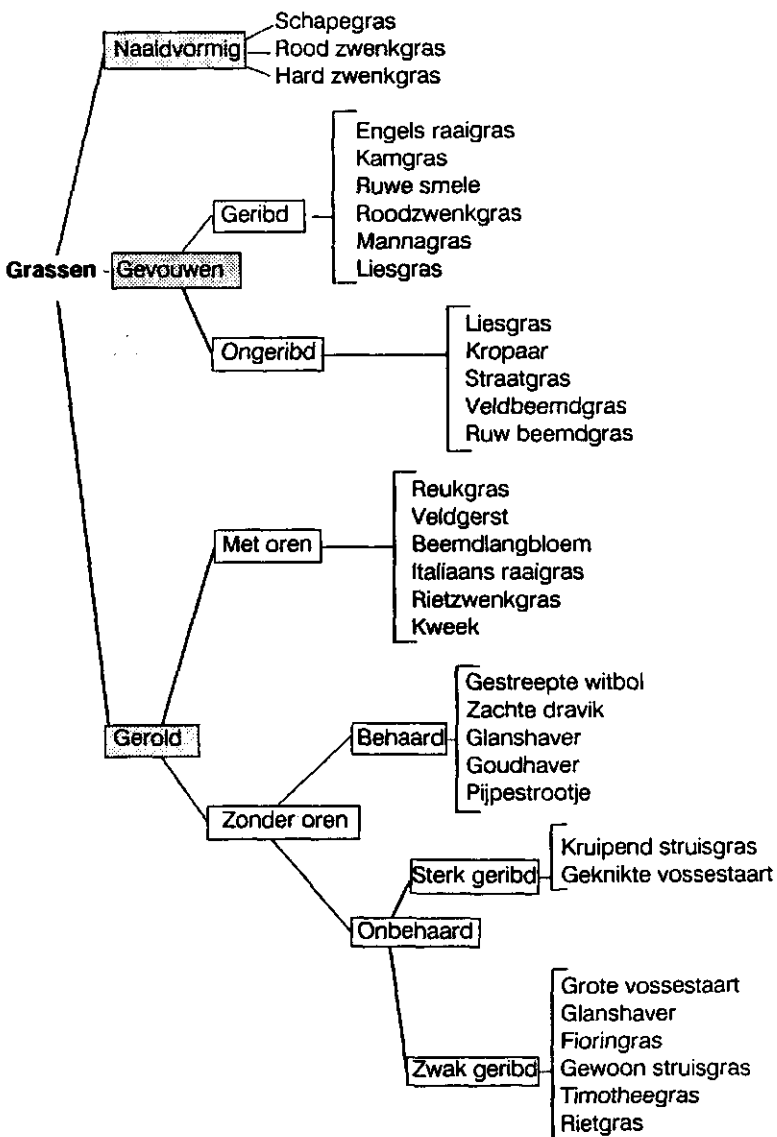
Naaldvormig
Schapegras
Rood zwenkgras
Hard zwenkgras

Grassen

Gevouwen
Geribd
Engels raaigras
Kamgras
Ruwe smele
Roodzwenkgras
Mannagras
Liesgras

Ongeribd
Liesgras
Kropaar
Straatgras
Veldbeemdgras
Ruw beemdgras

Gerold
Met oren
Reukgras
Veldgerst
Beemdlangbloem
Italiaans raaigras
Rietzwenkgras
Kweek

Zonder oren
Behaard
Gestreepte witbol
Zachte dravik
Glanshaver
Goudhaver
Pijpestrootje

Onbehaard
Sterk geribd
Kruipend struisgras
Geknikte vossestaart

Zwak geribd
Grote vossestaart
Glanshaver
Fioringras
Gewoon struisgras
Timotheegras
Rietgras